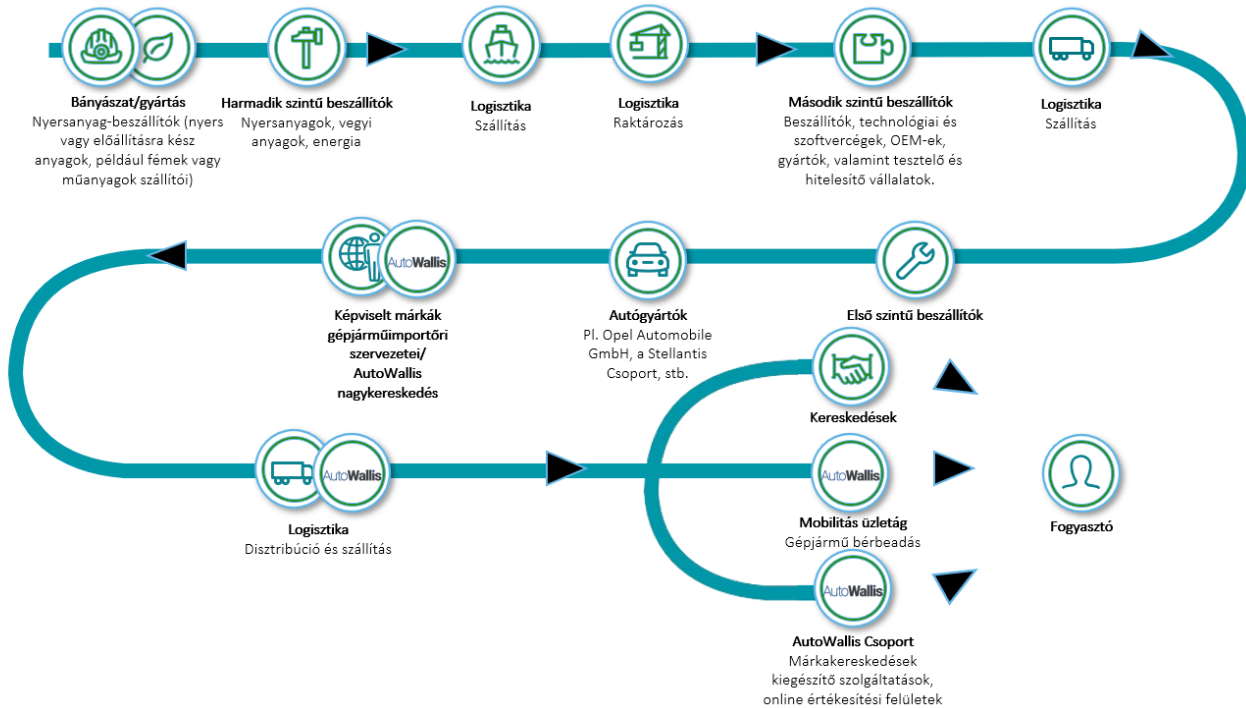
**Bányászat/gyártás**
Nyersanyag-beszállítók (nyers vagy előállításra kész anyagok, például fémek vagy műanyagok szállítói)

**Harmadik szintű beszállítók**
Nyersanyagok, vegyi anyagok, energia

**Logisztika**
Szállítás

**Logisztika**
Raktározás

**Második szintű beszállítók**
Beszállítók, technológiai és szoftvercégek, OEM-ek, gyártók, valamint tesztelő és hitelesítő vállalatok.

**Logisztika**
Szállítás

AutoWallis

**Képviselt márkák gépjárműimportőri szervezetei/ AutoWallis nagykereskedés**

**Autógyártók**
Pl. Opel Automobile GmbH, a Stellantis Csoport, stb.

**Első szintű beszállítók**

AutoWallis

**Logisztika**
Disztribúció és szállítás

**Kereskedések**

AutoWallis

**Mobilitás üzletág**
Gépjármű bérbeadás

AutoWallis

**AutoWallis Csoport**
Márkakereskedések kiegészítő szolgáltatások, online értékesítési felületek

**Fogyasztó**